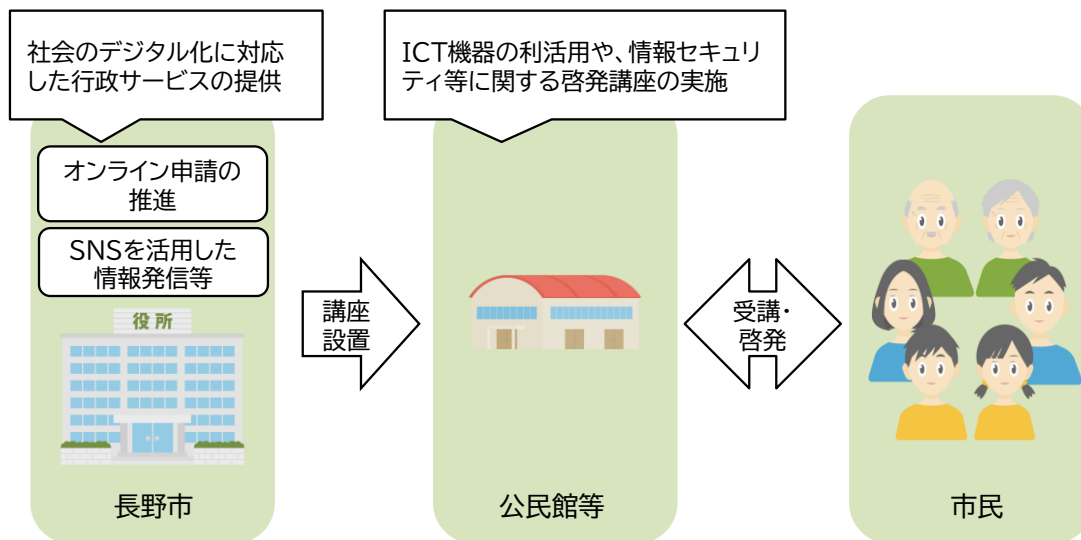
社会のデジタル化に対応した行政サービスの提供

オンライン申請の推進

SNSを活用した情報発信等

役所

長野市

講座設置

ICT機器の利活用や、情報セキュリティ等に関する啓発講座の実施

公民館等

受講・啓発

市民